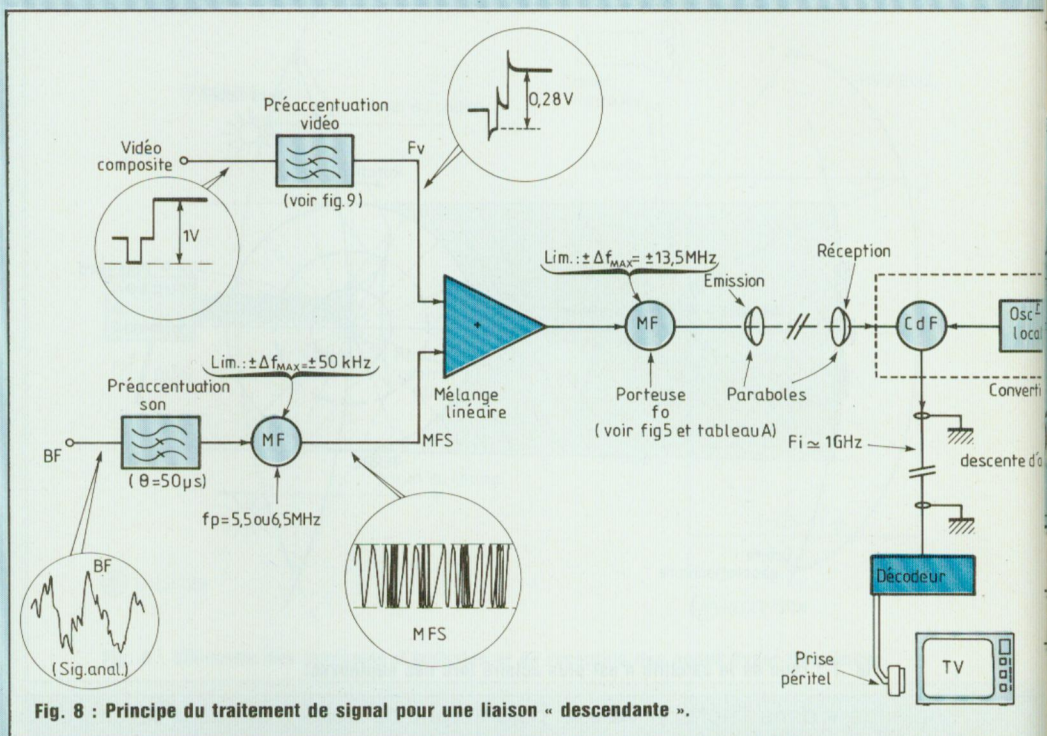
Préaccentuation vidéo

Vidéo composite

(voir fig.9)

Fv

0,28V

1V

Lim.: $\pm\Delta f_{MAX} = \pm 13,5$MHz

Réception

Emission

MF

CdF

Osc$^{r}$ local

Lim.: $\pm\Delta f_{MAX} = \pm 50$ kHz

Mélange linéaire

Porteuse fo

Paraboles

Converti

Préaccentuation son

( voir fig5 et tableau A)

BF

MF

MFS

Fi $\simeq$ 1GHz

descente d'a

( $\theta$=50μs)

fp=5,5 ou 6,5MHz

BF

(Sig.anal.)

MFS

Décodeur

Prise péritel

TV

Fig. 8 : Principe du traitement de signal pour une liaison « descendante ».